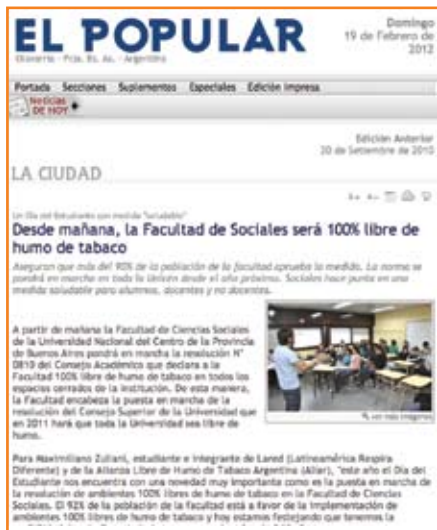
EL POPULAR
Olavarría - Pcia. Bs. As. - Argentina

Domingo
19 de Febrero de 2012

Portada Secciones Suplementos Especiales Edición Impresa

Noticias DE HOY

Edición Anterior
20 de Setiembre de 2010

LA CIUDAD

Un Día del Estudiante con medida "saludable"

Desde mañana, la Facultad de Sociales será 100% libre de humo de tabaco

Aseguran que más del 90% de la población de la facultad aprueba la medida. La norma se pondrá en marcha en toda la Unicen desde el año próximo. Sociales hace punta en una medida saludable para alumnos, docentes y no docentes.

A partir de mañana la Facultad de Ciencias Sociales de la Universidad Nacional del Centro de la Provincia de Buenos Aires pondrá en marcha la resolución N° 0810 del Consejo Académico que declara a la Facultad 100% libre de humo de tabaco en todos los espacios cerrados de la institución. De esta manera, la Facultad encabeza la puesta en marcha de la resolución del Consejo Superior de la Universidad que en 2011 hará que toda la Universidad sea libre de humo.

Ver más imágenes

Para Maximiliano Zuliani, estudiante e integrante de Lared (Latinoamérica Respira Diferente) y de la Alianza Libre de Humo de Tabaco Argentina (Aliar), "este año el Día del Estudiante nos encuentra con una novedad muy importante como es la puesta en marcha de la resolución de ambientes 100% libres de humo de tabaco en la Facultad de Ciencias Sociales. El 93% de la población de la facultad está a favor de la implementación de ambientes 100% libres de humo de tabaco y hoy estamos festejando que tenemos la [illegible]